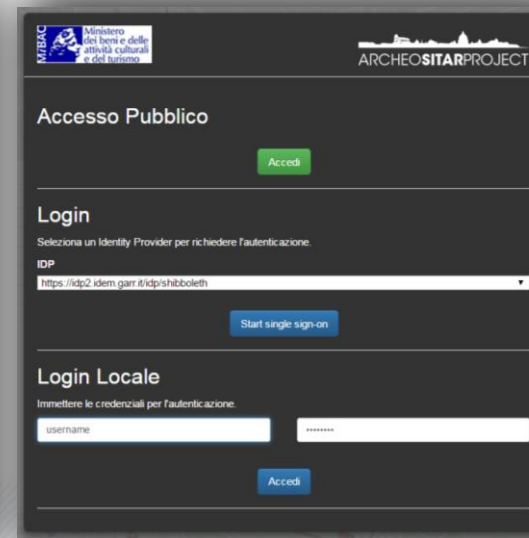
MiBAC Ministero dei beni e delle attività culturali e del turismo

ARCHEOSITARPROJECT

Accesso Pubblico

Accedi

Login

Seleziona un Identity Provider per richiedere l'autenticazione.

IDP

https://idp2.idem.garr.it/idp/shibboleth

Start single sign-on

Login Locale

Immettere le credenziali per l'autenticazione.

username

••••••••

Accedi